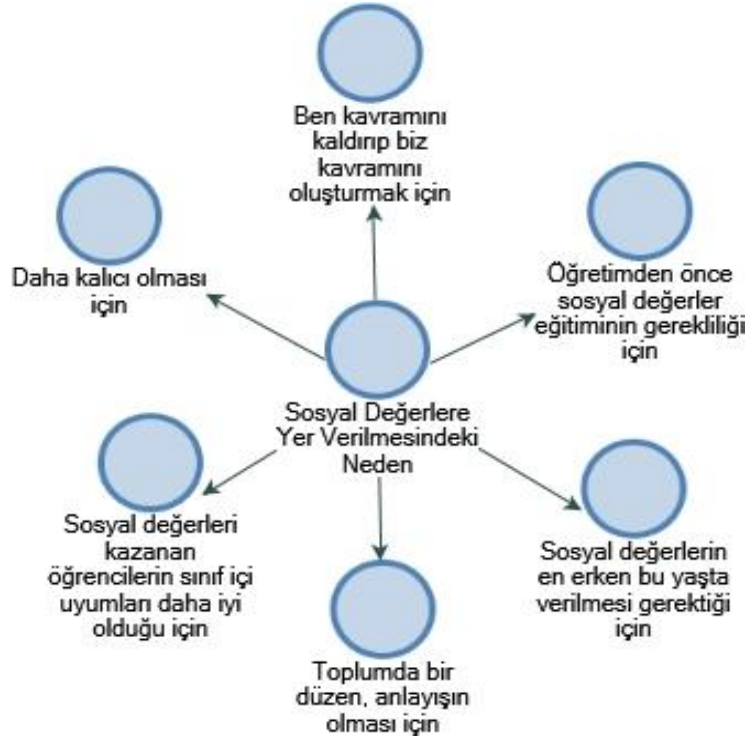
Ben kavramını kaldırıp biz kavramını oluşturmak için

Daha kalıcı olması için

Öğretimden önce sosyal değerler eğitiminin gerekliliği için

Sosyal Değerlere Yer Verilmesindeki Neden

Sosyal değerleri kazanan öğrencilerin sınıf içi uyumları daha iyi olduğu için

Sosyal değerlerin en erken bu yaşta verilmesi gerektiği için

Toplumda bir düzen, anlayışın olması için